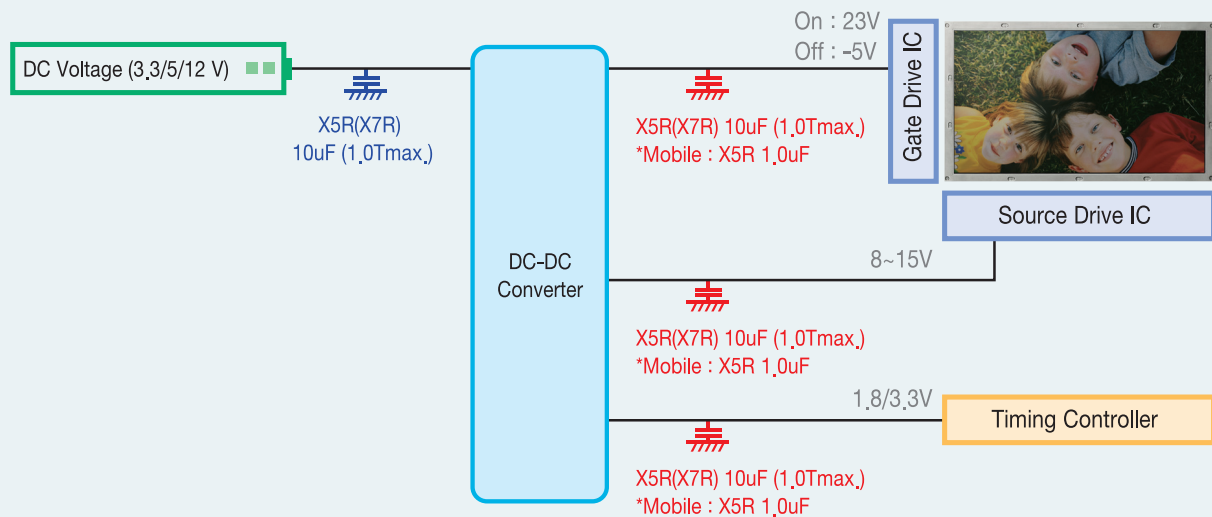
DC Voltage (3.3/5/12 V)

X5R(X7R)
10uF (1.0Tmax.)

DC-DC
Converter

On : 23V
Off : -5V

X5R(X7R) 10uF (1.0Tmax.)
*Mobile : X5R 1.0uF

Gate Drive IC

Source Drive IC

8~15V

X5R(X7R) 10uF (1.0Tmax.)
*Mobile : X5R 1.0uF

1.8/3.3V

Timing Controller

X5R(X7R) 10uF (1.0Tmax.)
*Mobile : X5R 1.0uF